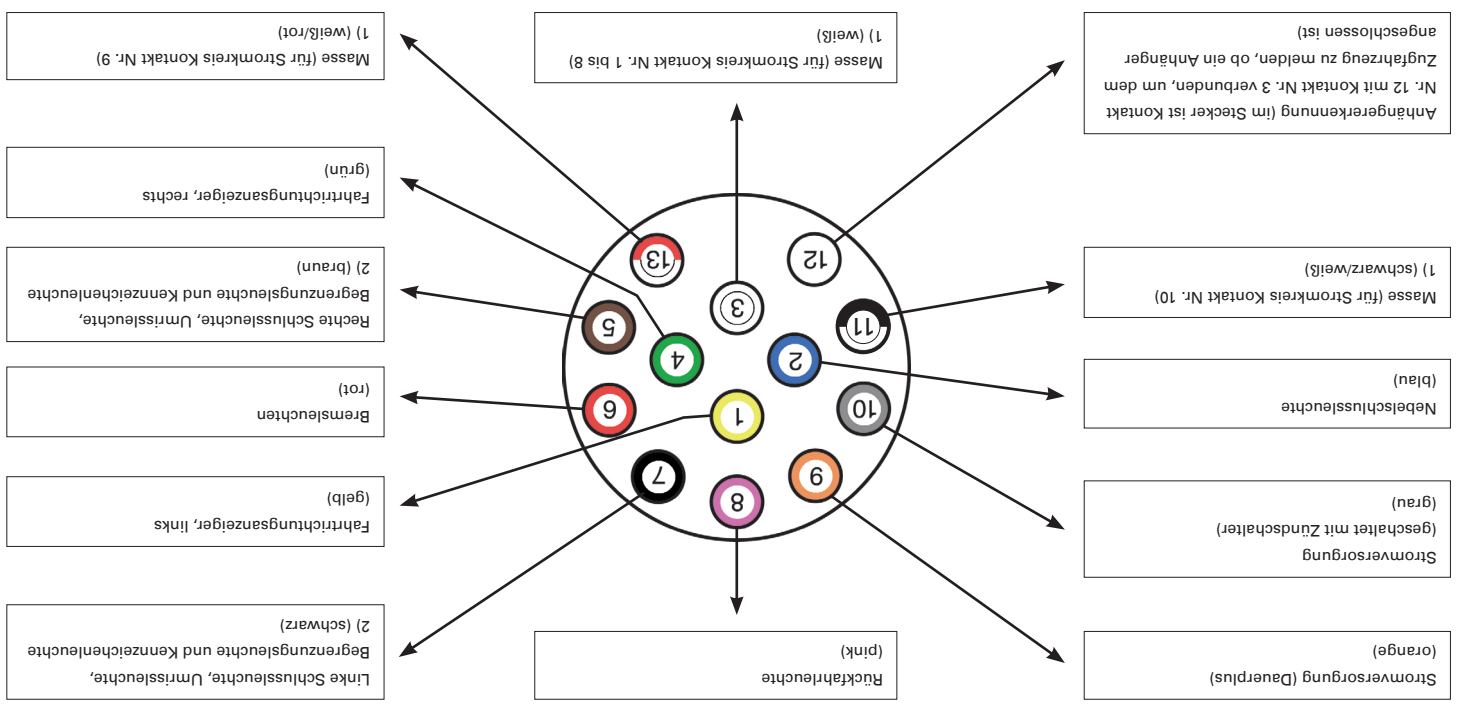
Anhängerekennung (im Stecker ist Kontakt Nr. 12 mit Kontakt Nr. 3 verbunden, um dem Zugfahrzeug zu melden, ob ein Anhänger angeschlossen ist)

Masse (für Stromkreis Kontakt Nr. 1 bis 8)
1) (weiß)

Masse (für Stromkreis Kontakt Nr. 9)
1) (weiß/rot)

Fahrtrichtungsanzeiger, rechts
(grün)

Rechte Schlussleuchte, Umrissleuchte, Begrenzungsleuchte und Kennzeichenleuchte
2) (braun)

Bremsleuchten
(rot)

Fahrtrichtungsanzeiger, links
(gelb)

Linke Schlussleuchte, Umrissleuchte, Begrenzungsleuchte und Kennzeichenleuchte
2) (schwarz)

Rückfahrleuchte
(pink)

Masse (für Stromkreis Kontakt Nr. 10)
1) (schwarz/weiß)

Nebelschlussleuchte
(blau)

Stromversorgung
(geschaltet mit Zündschalter)
(grau)

Stromversorgung (Dauerplus)
(orange)

12
3
13
11
5
4
2
6
1
10
7
8
9